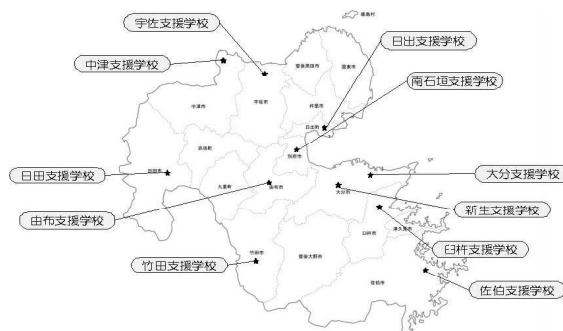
宇佐支援学校
日出支援学校
中津支援学校
南石垣支援学校
日田支援学校
大分支援学校
新生支援学校
由布支援学校
臼杵支援学校
竹田支援学校
佐伯支援学校
姫島村
豊後高田市
国東市
中津市
宇佐市
杵築市
日出町
玖珠町
別府市
日田市
九重町
由布市
大分市
臼杵市
津久見市
竹田市
豊後大野市
佐伯市